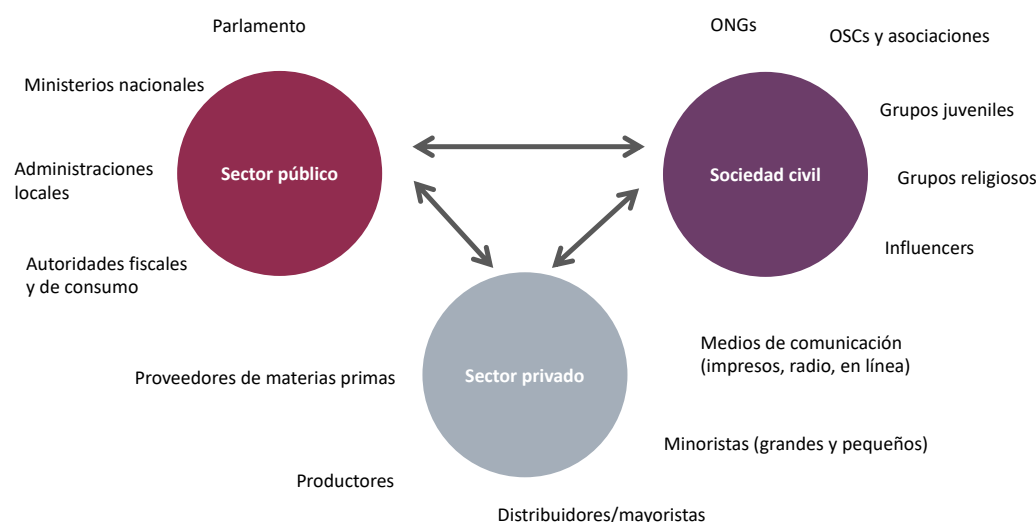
Parlamento

Ministerios nacionales

Administraciones locales

Autoridades fiscales y de consumo

Sector público

ONGs

OSCs y asociaciones

Grupos juveniles

Sociedad civil

Grupos religiosos

Influencers

Sector privado

Proveedores de materias primas

Medios de comunicación (impresos, radio, en línea)

Minoristas (grandes y pequeños)

Productores

Distribuidores/mayoristas